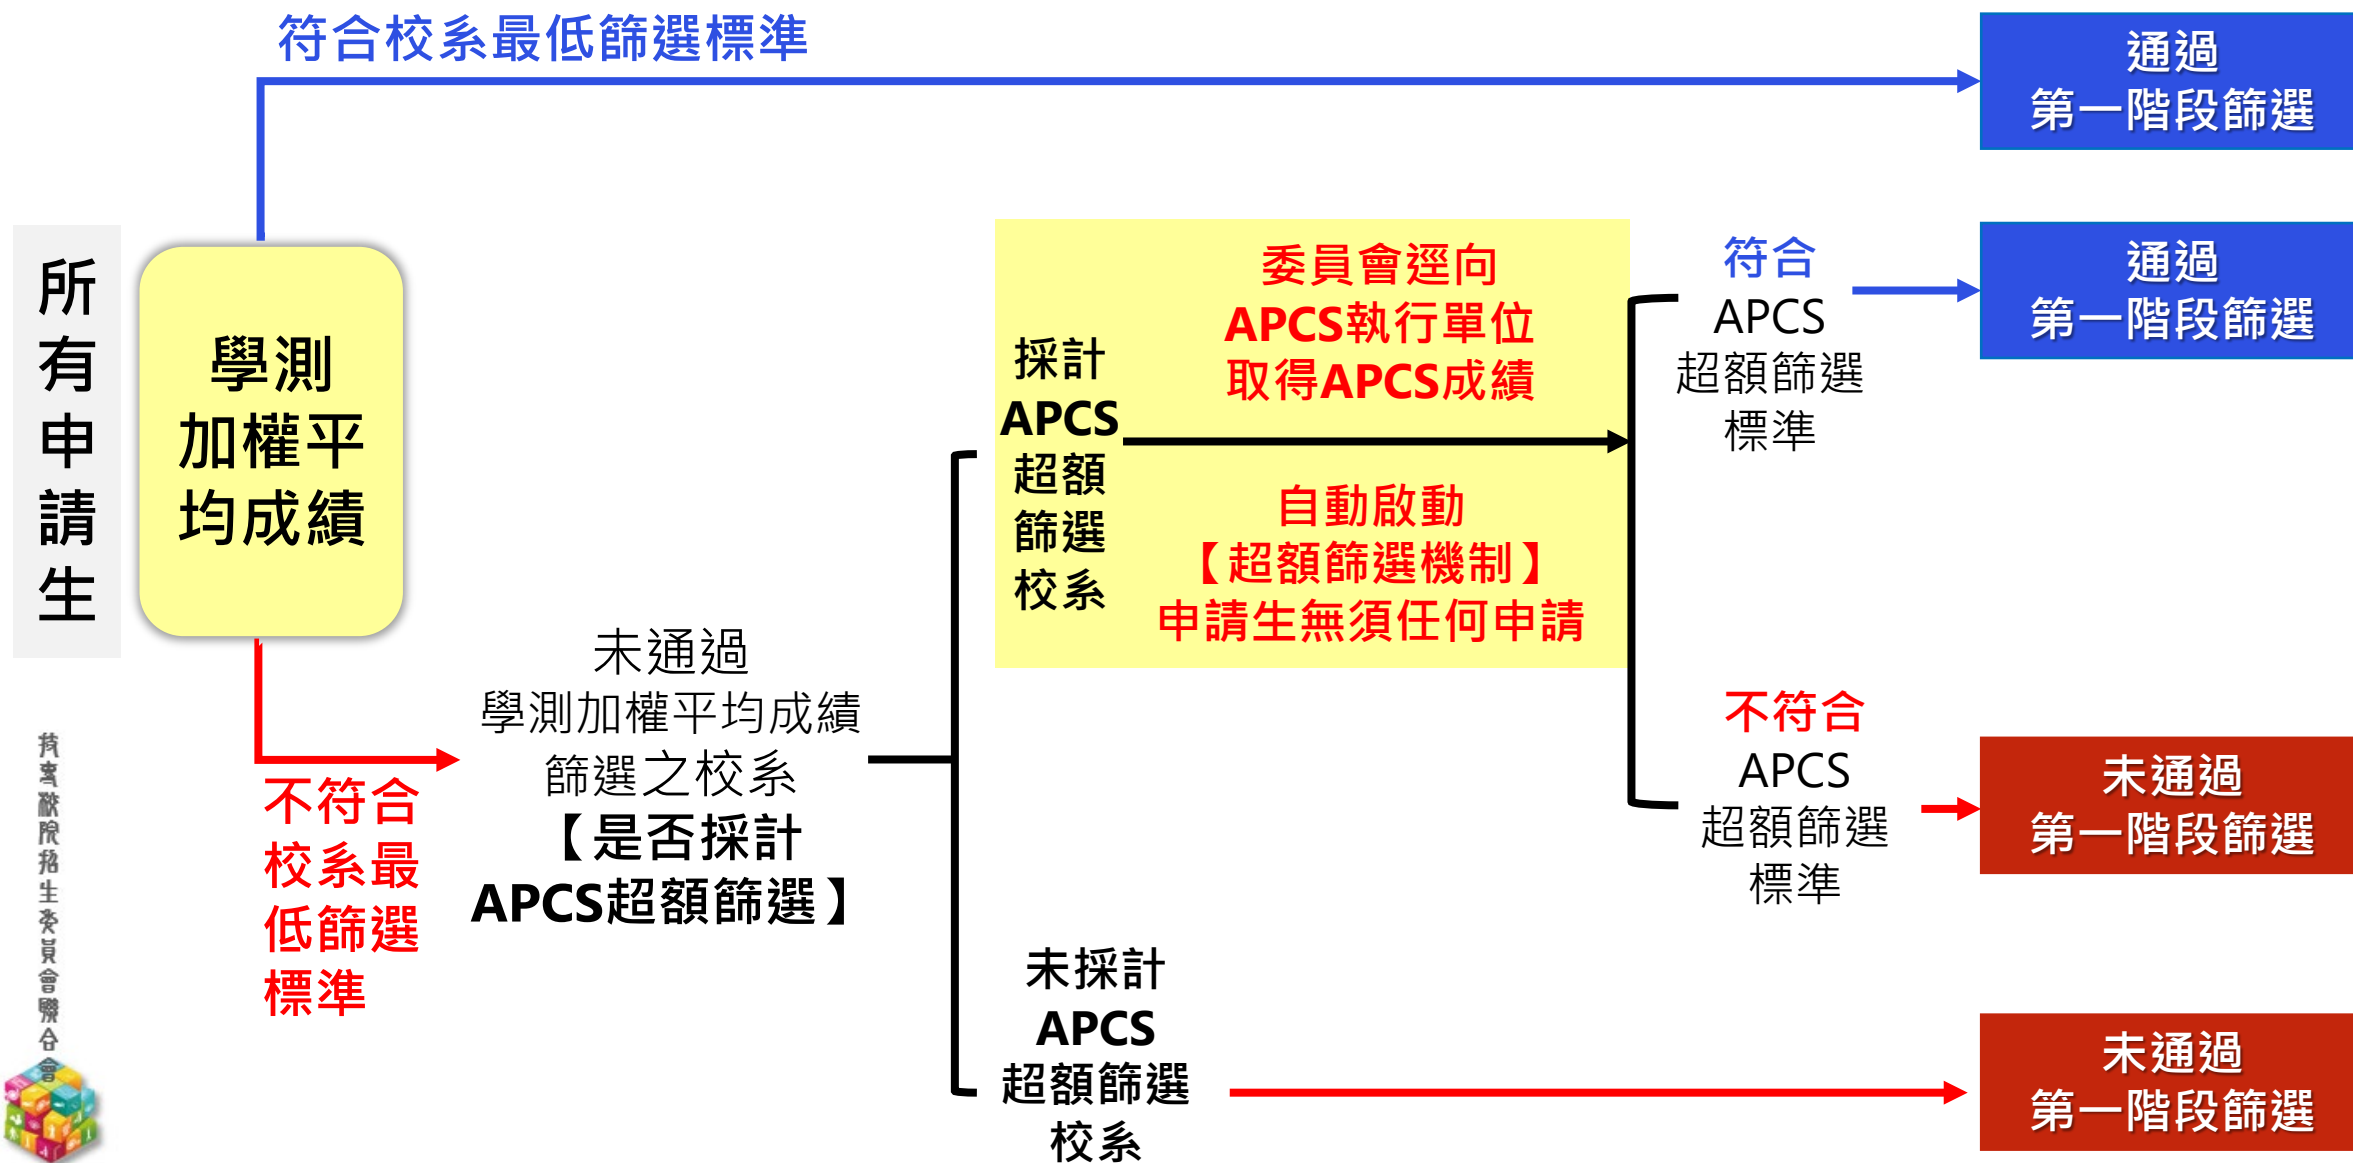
所有申請生

學測加權平均成績

符合校系最低篩選標準

通過第一階段篩選

不符合校系最低篩選標準

未通過學測加權平均成績篩選之校系
【是否採計APCS超額篩選】

採計APCS超額篩選校系

委員會逕向APCS執行單位取得APCS成績

自動啟動【超額篩選機制】申請生無須任何申請

符合APCS超額篩選標準

通過第一階段篩選

不符合APCS超額篩選標準

未通過第一階段篩選

未採計APCS超額篩選校系

未通過第一階段篩選

大學甄選入學委員會聯合會